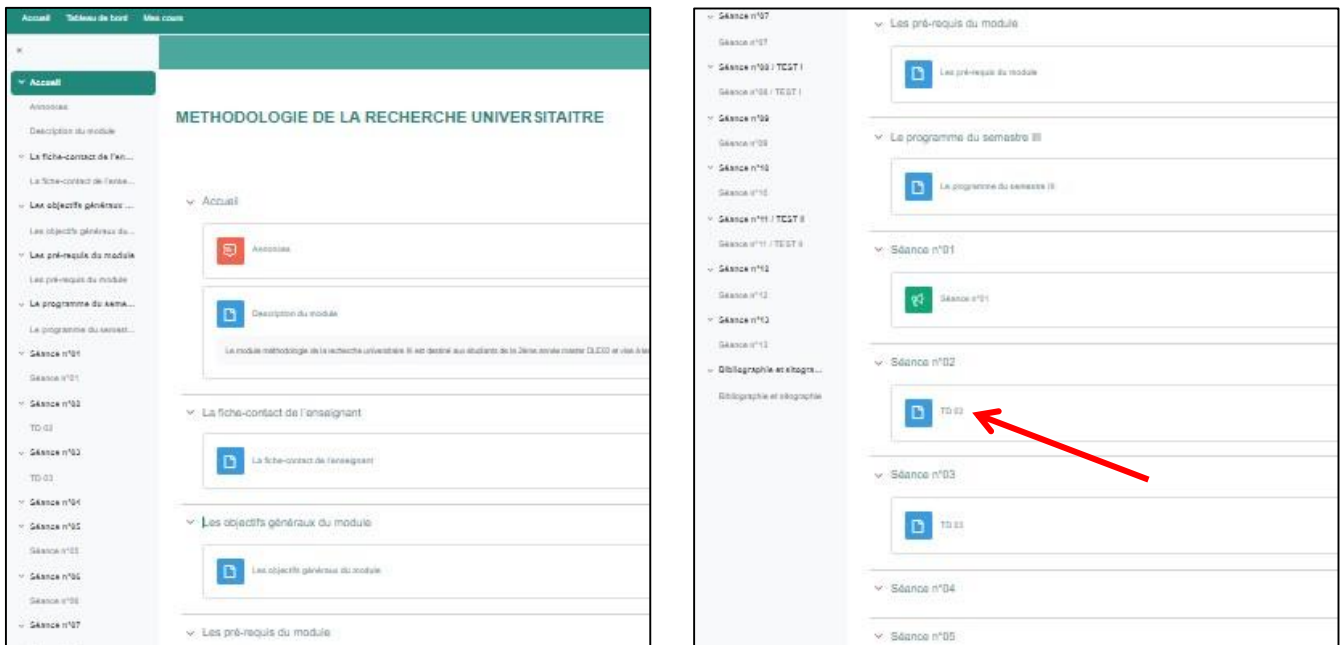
Accueil Tableau de bord Mes cours

×

Accueil
Annonces
Description du module
La fiche-contact de l'en...
La fiche-contact de l'ense...
Les objectifs généraux ...
Les objectifs généraux du...
Les pré-requis du module
Les pré-requis du module
Le programme du seme...
Le programme du semest...
Séance n°01
Séance n°01
Séance n°02
TD 02
Séance n°03
TD 03
Séance n°04
Séance n°05
Séance n°05
Séance n°06
Séance n°06
Séance n°07

METHODOLOGIE DE LA RECHERCHE UNIVERSITAIRE

Accueil

Annonces

Description du module

Le module méthodologie de la recherche universitaire III est destiné aux étudiants de la 2ème année master DLEO et vise à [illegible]

La fiche-contact de l'enseignant

La fiche-contact de l'enseignant

Les objectifs généraux du module

Les objectifs généraux du module

Les pré-requis du module

Séance n°07
Séance n°07
Séance n°08 / TEST I
Séance n°08 / TEST I
Séance n°09
Séance n°09
Séance n°10
Séance n°10
Séance n°11 / TEST II
Séance n°11 / TEST II
Séance n°12
Séance n°12
Séance n°13
Séance n°13
Bibliographie et sitogra...
Bibliographie et sitographie

Les pré-requis du module

Les pré-requis du module

Le programme du semestre III

Le programme du semestre III

Séance n°01

Séance n°01

Séance n°02

TD 02

Séance n°03

TD 03

Séance n°04

Séance n°05